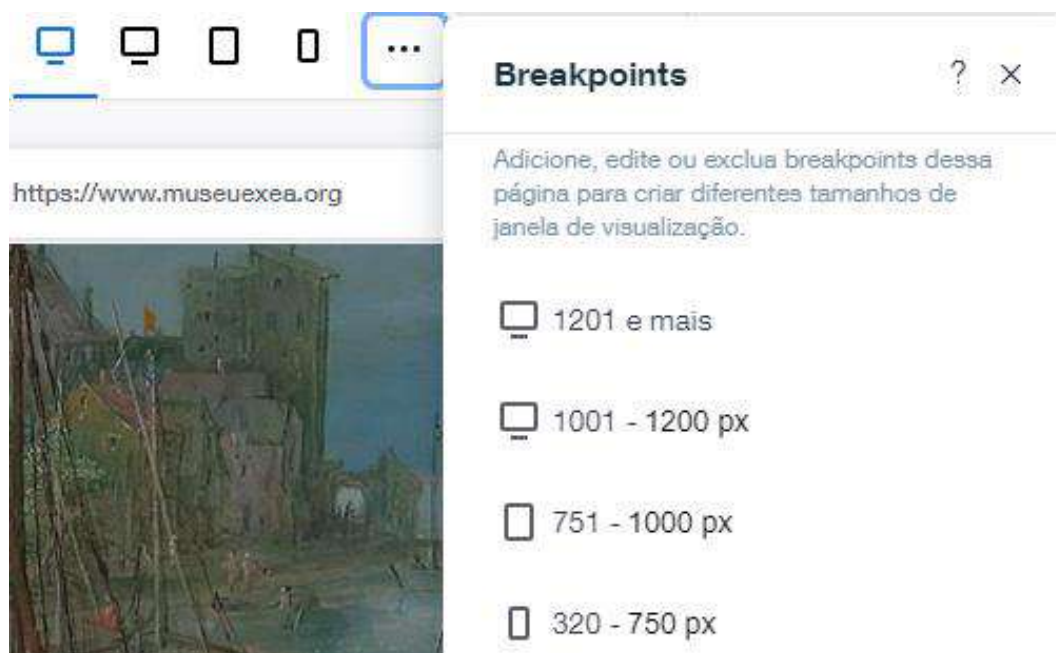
...

https://www.museuexea.org

Breakpoints

?

×

Adicione, edite ou exclua breakpoints dessa página para criar diferentes tamanhos de janela de visualização.

1201 e mais

1001 - 1200 px

751 - 1000 px

320 - 750 px